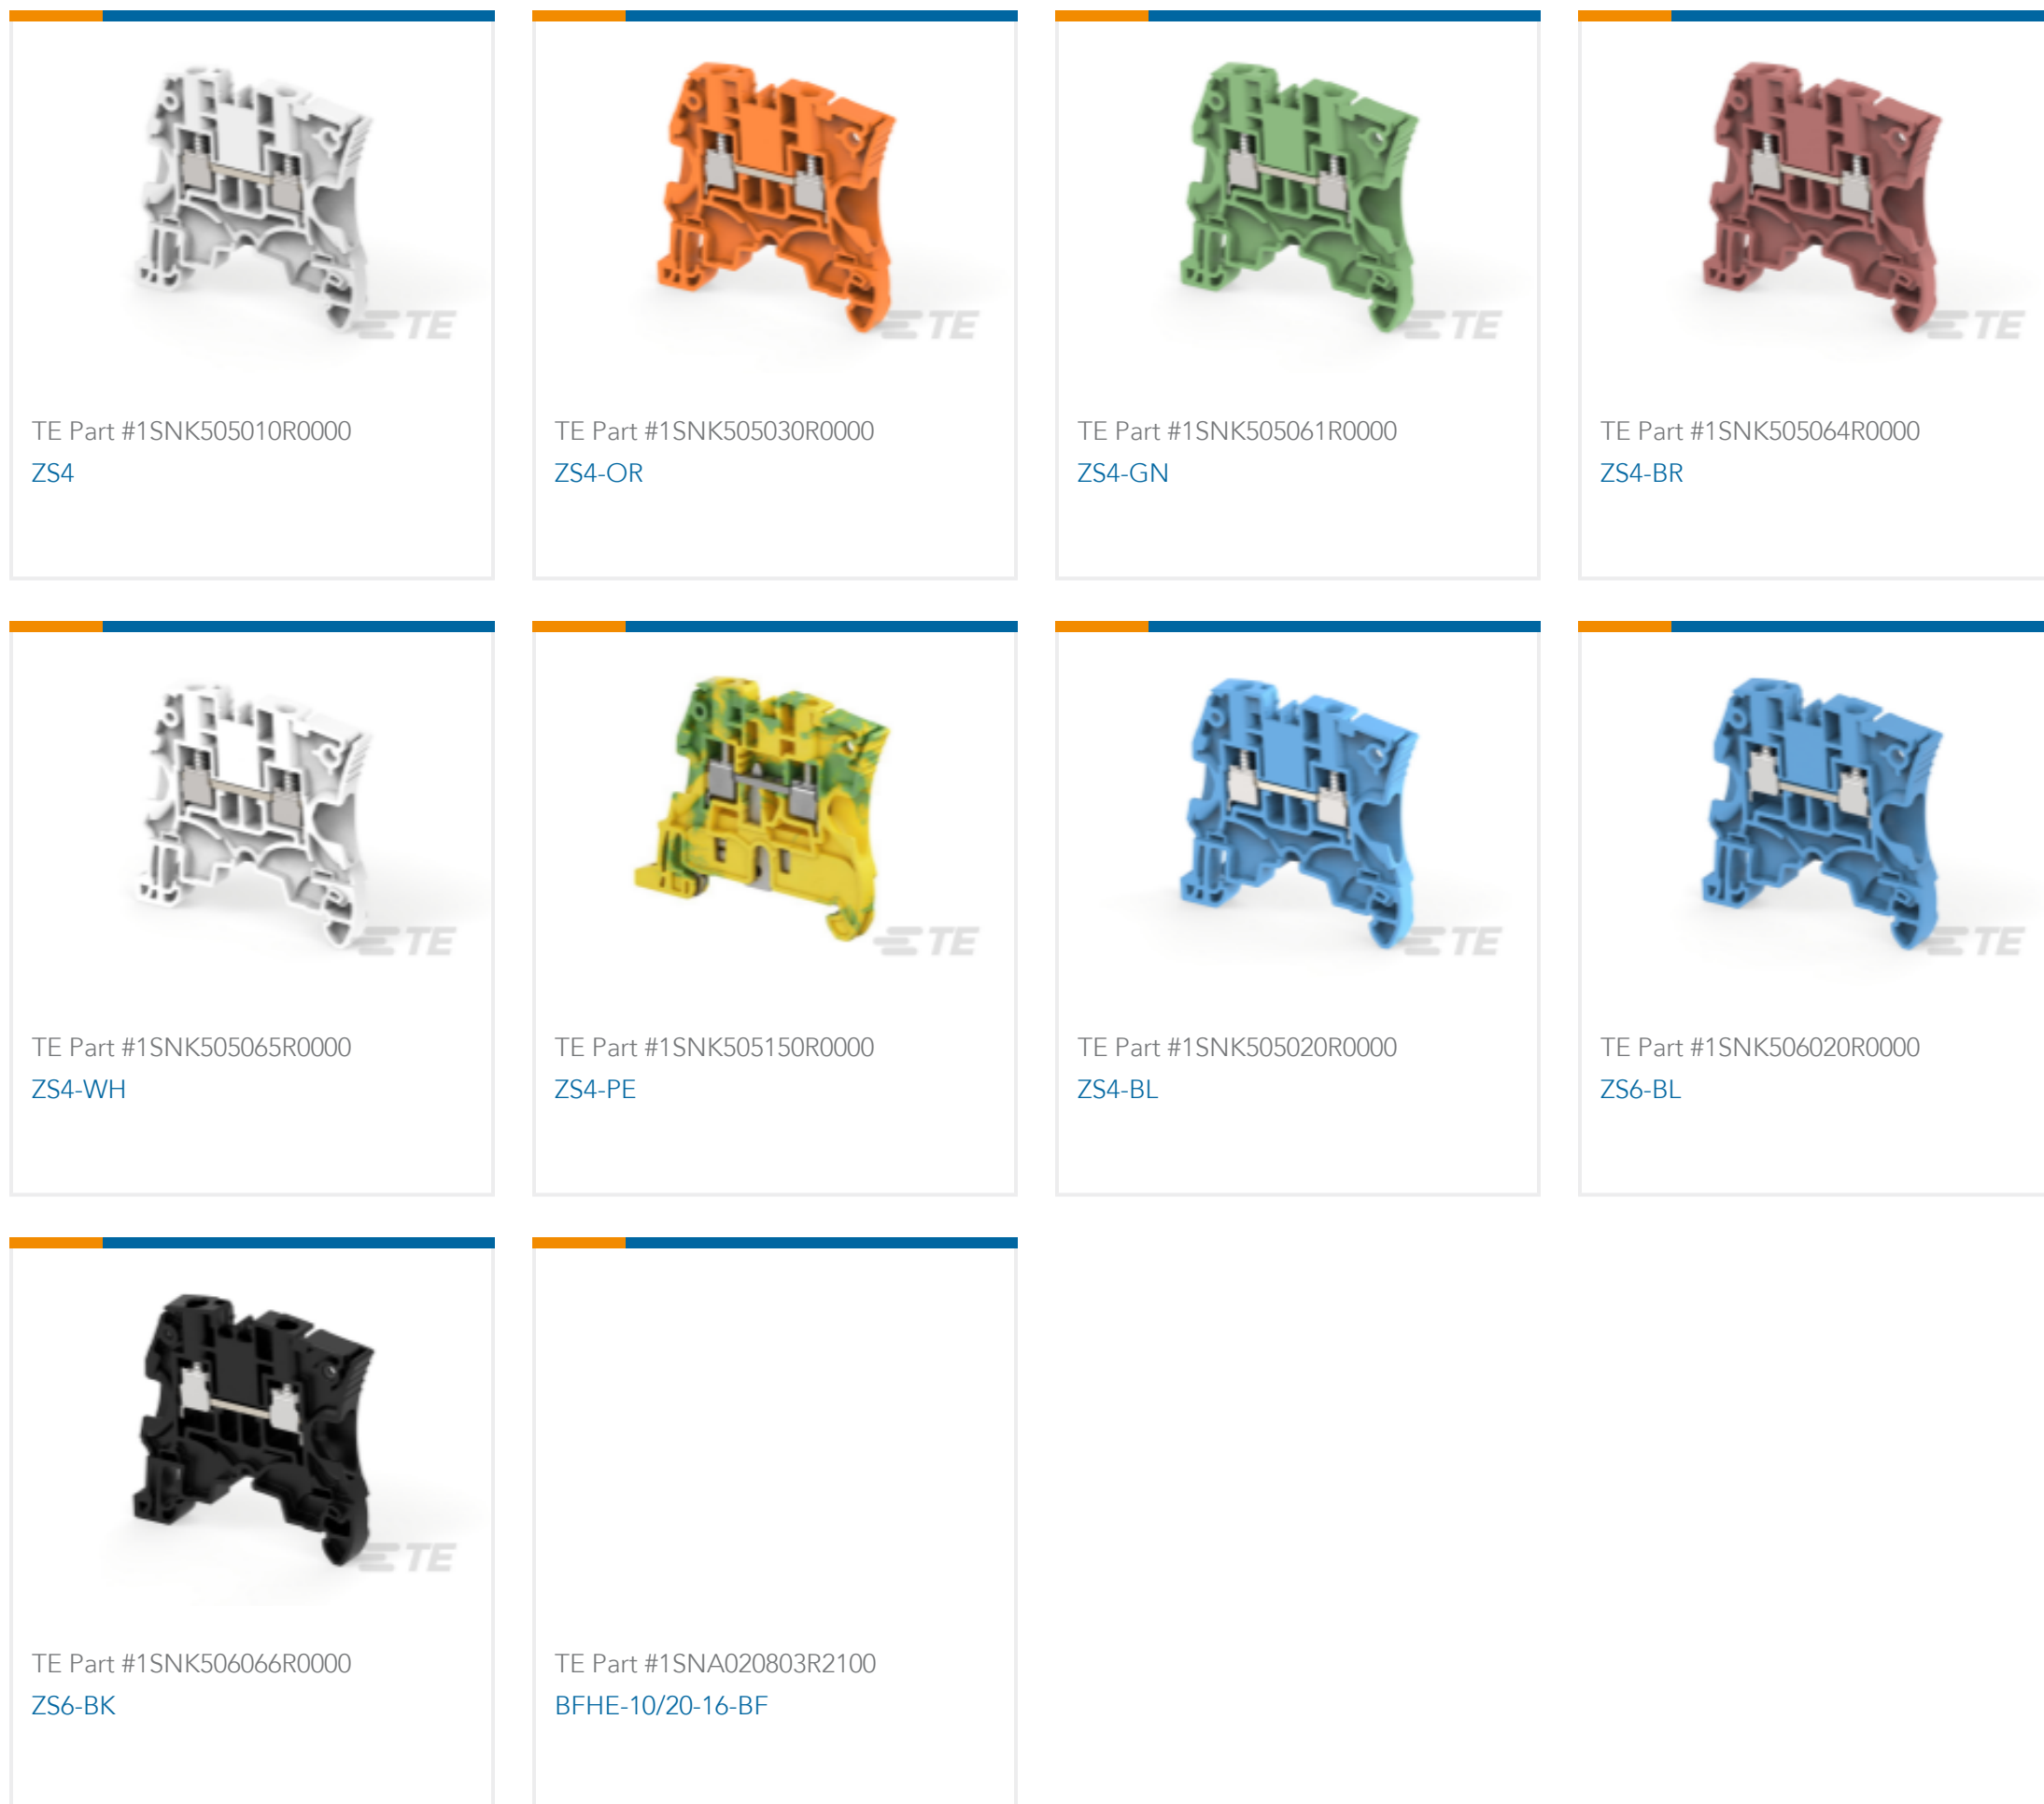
TE

TE Part #1SNK505010R0000
ZS4

TE

TE Part #1SNK505030R0000
ZS4-OR

TE

TE Part #1SNK505061R0000
ZS4-GN

TE

TE Part #1SNK505064R0000
ZS4-BR

TE

TE Part #1SNK505065R0000
ZS4-WH

TE

TE Part #1SNK505150R0000
ZS4-PE

TE

TE Part #1SNK505020R0000
ZS4-BL

TE

TE Part #1SNK506020R0000
ZS6-BL

TE

TE Part #1SNK506066R0000
ZS6-BK

TE Part #1SNA020803R2100
BFHE-10/20-16-BF